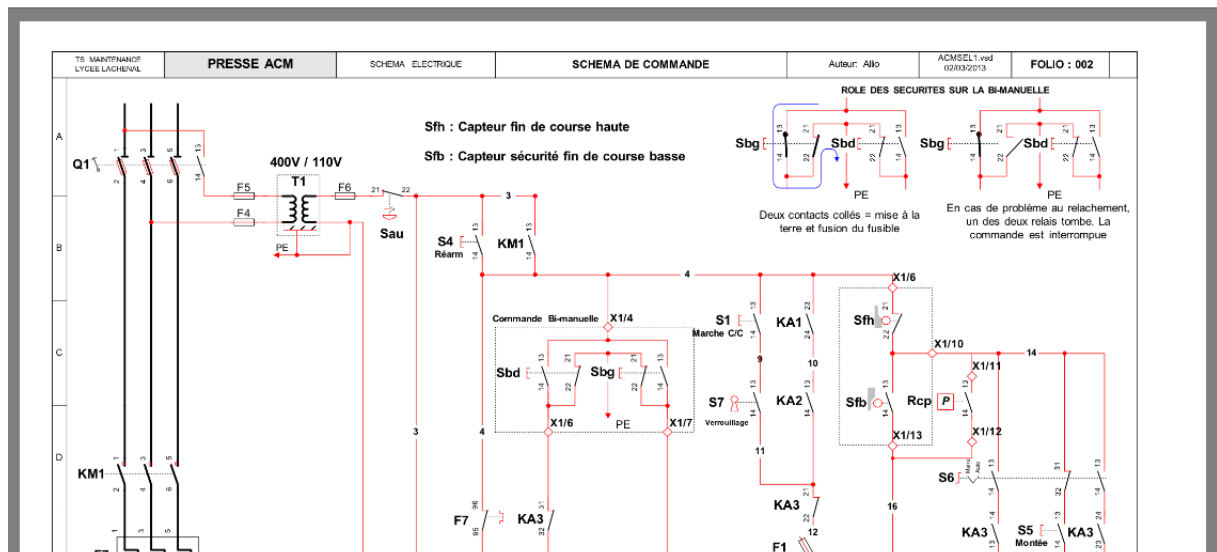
| TS. MAINTENANCE LYCEE LACHENAL | PRESSE ACM | SCHEMA ELECTRIQUE | SCHEMA DE COMMANDE | Auteur: Allo | ACMSEL1.vsd 02/03/2013 | FOLIO : 002 |
|---|---|---|---|---|---|---|

A
B
C
D

Q1

1 2 3 4 5 6 13 14

400V / 110V

T1

F5
F4
F6

PE

21 22

Sau

3

Sfh : Capteur fin de course haute

Sfb : Capteur sécurité fin de course basse

S4
Réarm

KM1

13 14

4

ROLE DES SECURITES SUR LA BI-MANUELLE

Sbg 13 14 21 22 Sbd 21 22 13 14

PE

Deux contacts collés = mise à la terre et fusion du fusible

Sbg 13 14 21 22 Sbd 21 22 13 14

PE

En cas de problème au relachement, un des deux relais tombe. La commande est interrompue

Commande Bi-manuelle X1/4

Sbd 13 14 21 22

Sbg 21 22 13 14

X1/6 PE X1/7

3

4

S1
Marche C/C

9

KA1 23 24

10

S7
Verrouillage

KA2 13 14

11

KA3 21 22

12

F1

X1/6

Sfh 21 22

X1/10

14

X1/11

Sfb

Rcp P

X1/13

X1/12

16

S6 Man Auto

KA3 13 14

S5
Montée

KA3 31 32 13 14 23 24

KM1 1 2 3 4 5 6

F7 96 95

KA3 31 32